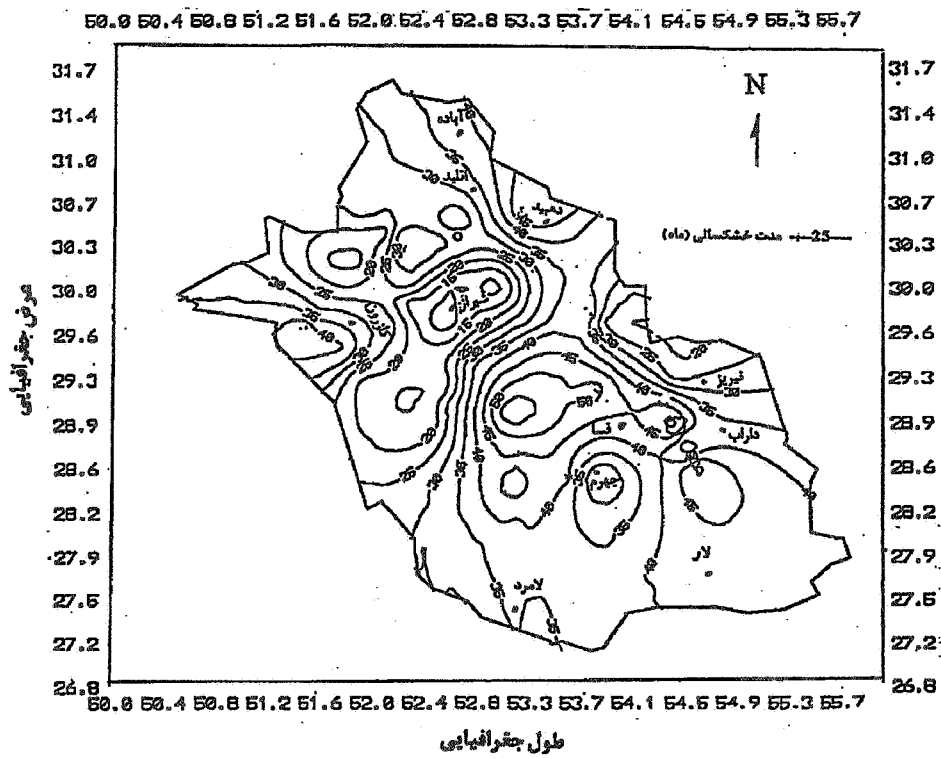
50.0 50.4 50.8 51.2 51.6 52.0 52.4 52.8 53.3 53.7 54.1 54.5 54.9 55.3 55.7

31.7
31.4
31.0
30.7
30.3
30.0
29.6
29.3
28.9
28.6
28.2
27.9
27.5
27.2
26.8

31.7
31.4
31.0
30.7
30.3
30.0
29.6
29.3
28.9
28.6
28.2
27.9
27.5
27.2
26.8

N

25 مدت خشکسالی (ماه)

عرض جغرافیایی

آباده
اقلید
بوانات
شیراز
کازرون
نی‌ریز
فسا
داراب
جهرم
لار
لامرد

25 30 35 40 45 50 15 20

50.0 50.4 50.8 51.2 51.6 52.0 52.4 52.8 53.3 53.7 54.1 54.5 54.9 55.3 55.7

طول جغرافیایی